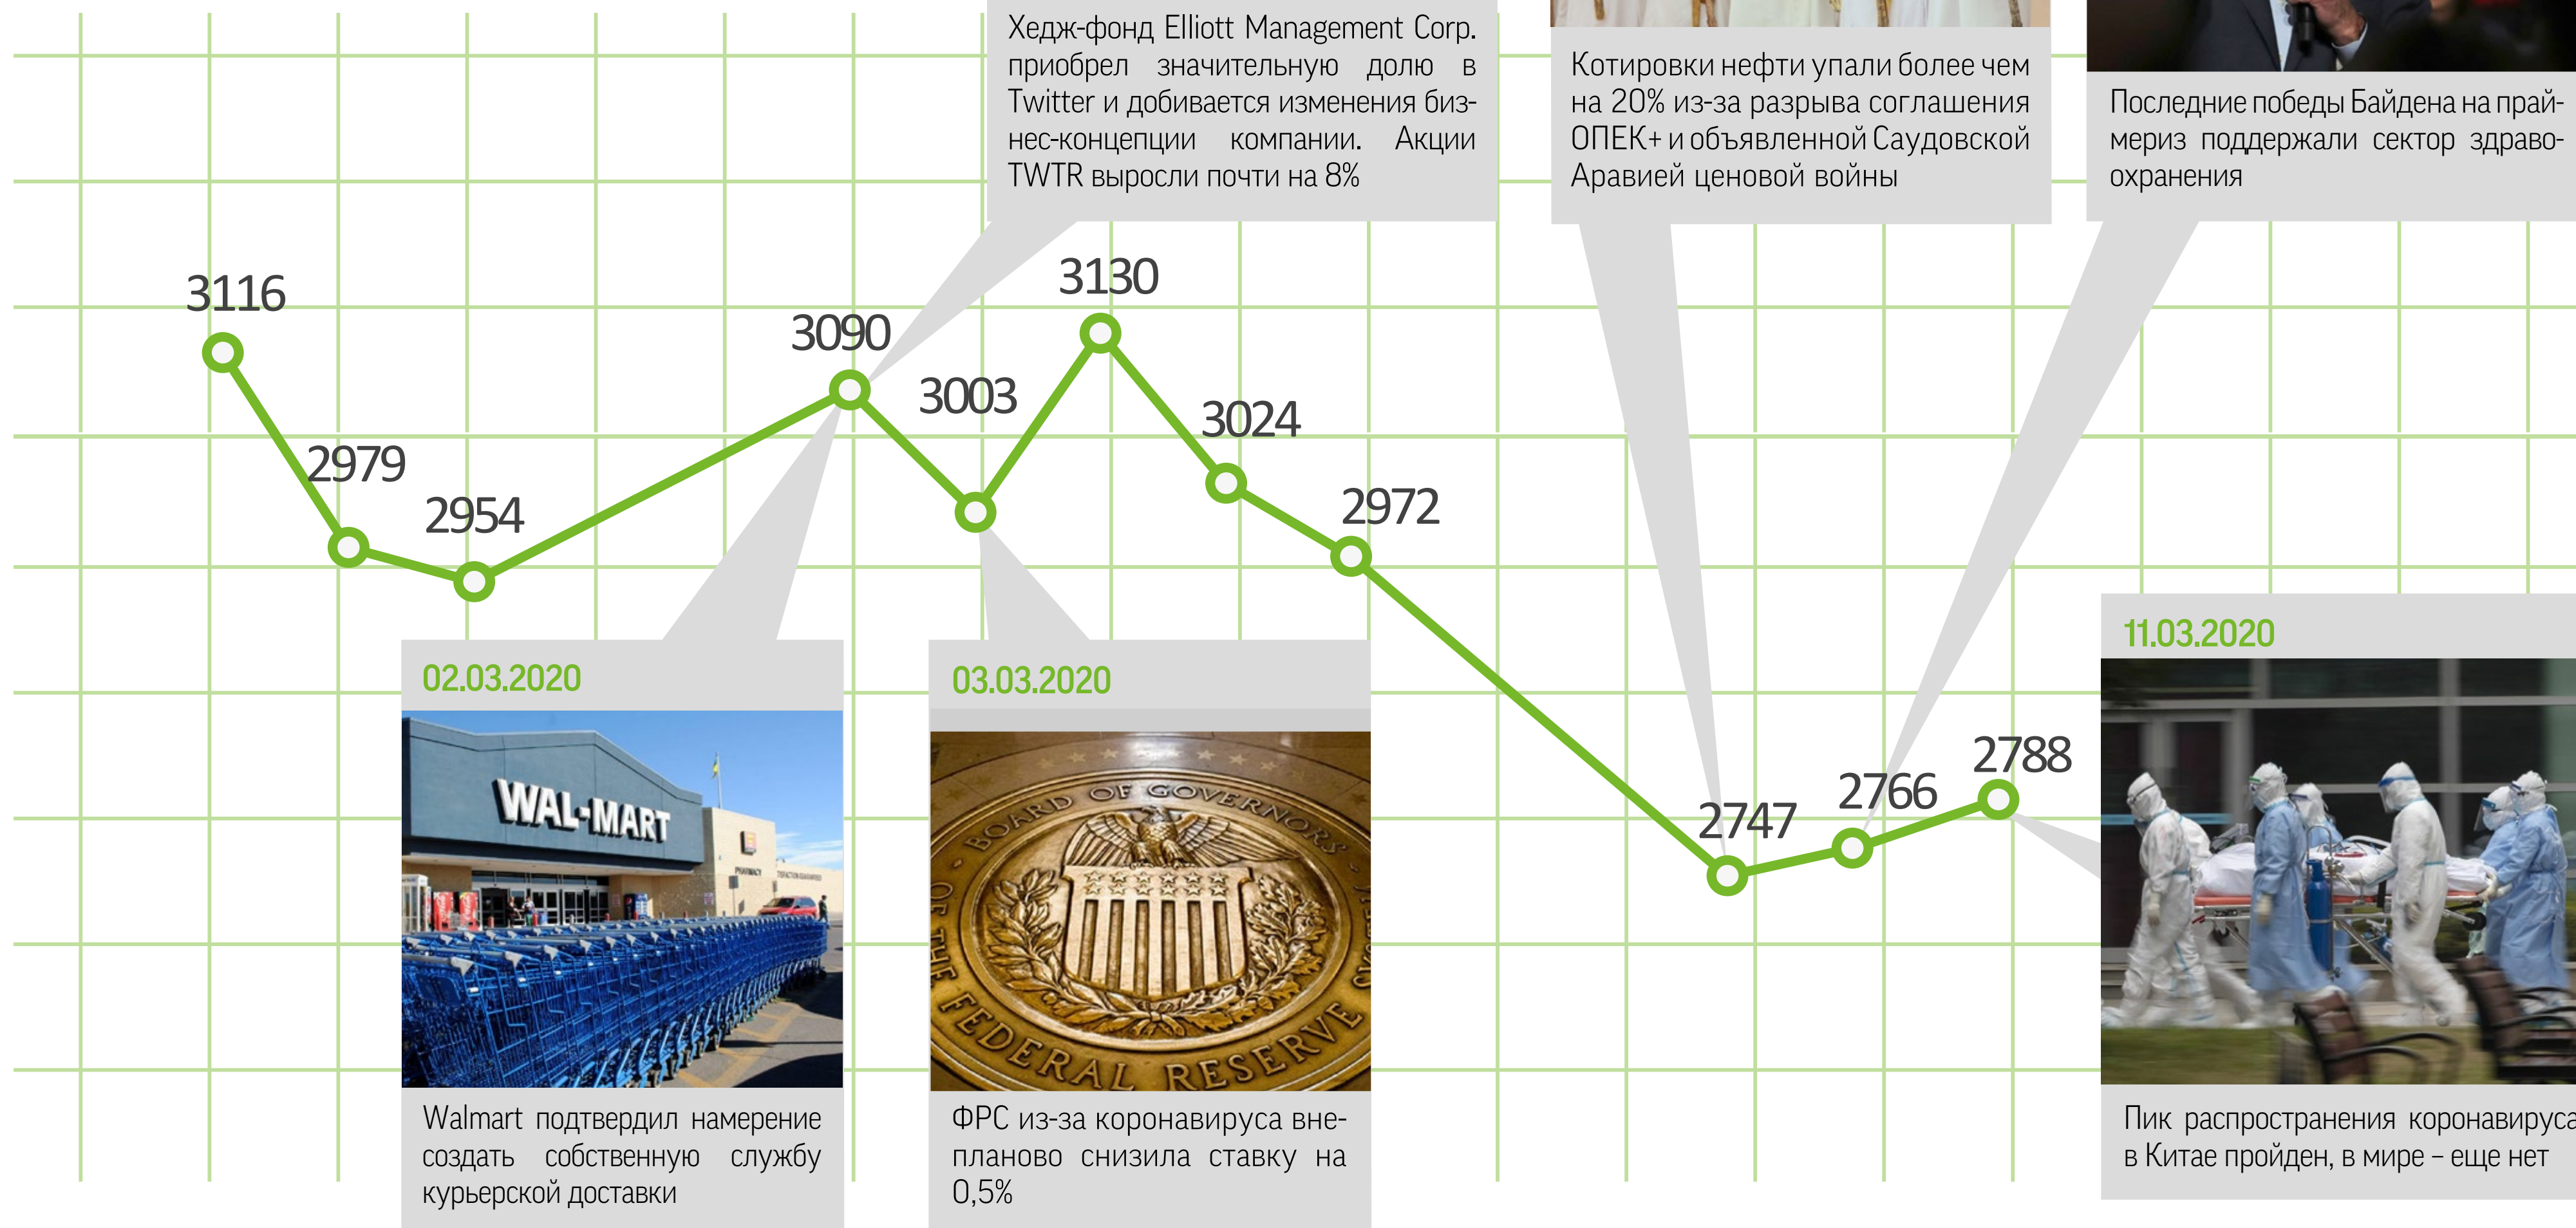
Хедж-фонд Elliott Management Corp. приобрел значительную долю в Twitter и добивается изменения бизнес-концепции компании. Акции TWTR выросли почти на 8%

Котировки нефти упали более чем на 20% из-за разрыва соглашения ОПЕК+ и объявленной Саудовской Аравией ценовой войны

Последние победы Байдена на праймериз поддержали сектор здравоохранения

3116

2979

2954

3090

3003

3130

3024

2972

2747

2766

2788

02.03.2020

WAL-MART

Walmart подтвердил намерение создать собственную службу курьерской доставки

03.03.2020

BOARD OF GOVERNORS OF THE FEDERAL RESERVE SYSTEM

ФРС из-за коронавируса внепланово снизила ставку на 0,5%

11.03.2020

Пик распространения коронавируса в Китае пройден, в мире – еще нет